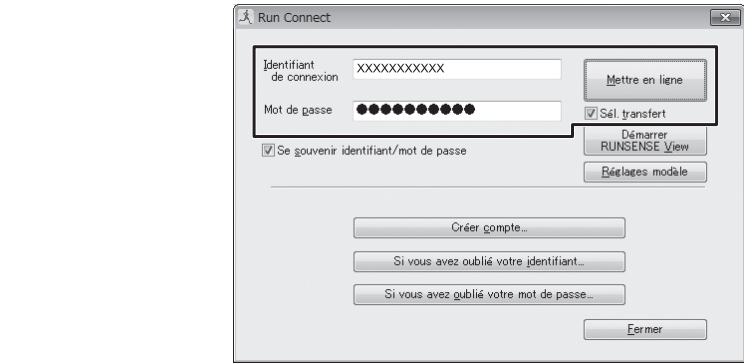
Run Connect

Identifiant de connexion XXXXXXXXXXX

Mot de passe ●●●●●●●●●●

Mettre en ligne

Sél. transfert

Démarrer RUNSENSE View

Se souvenir identifiant/mot de passe

Réglages modèle

Créer compte...

Si vous avez oublié votre identifiant...

Si vous avez oublié votre mot de passe...

Fermer